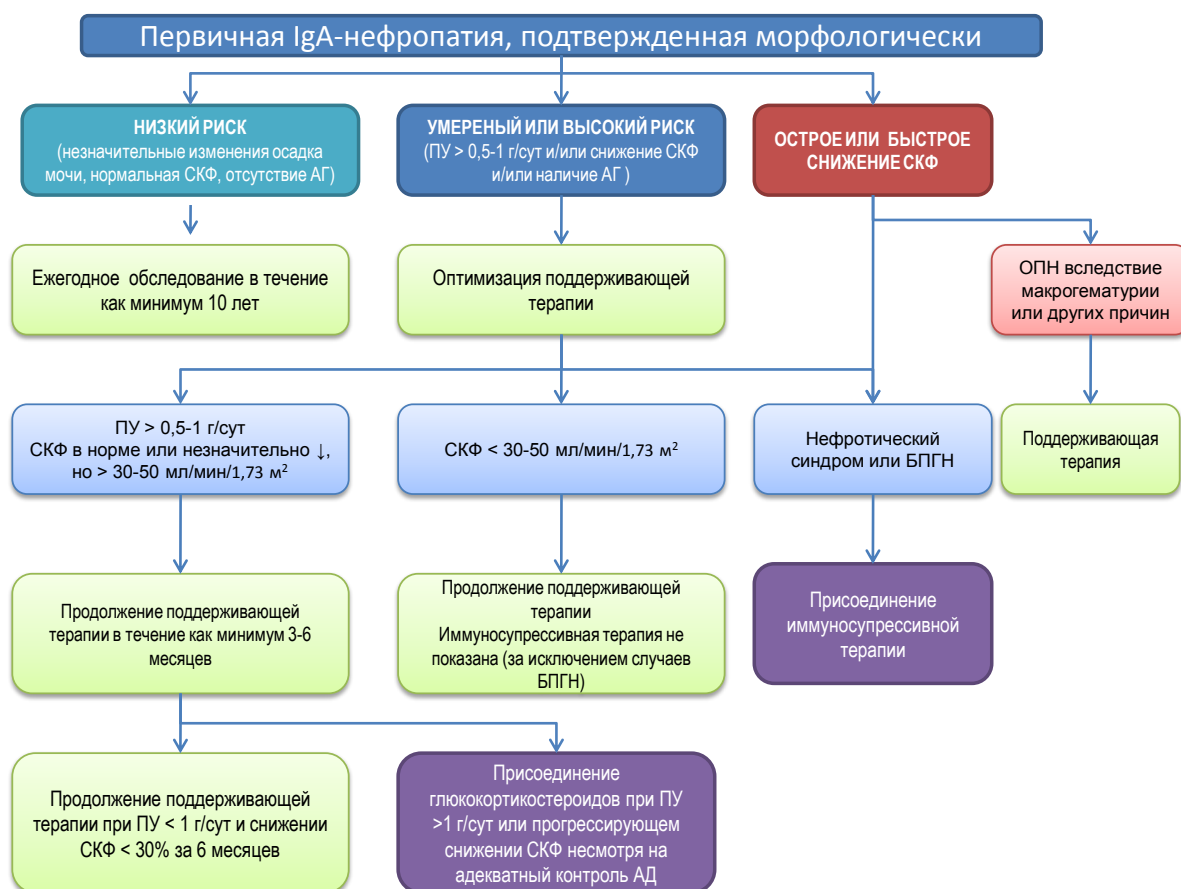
Первичная IgA-нефропатия, подтвержденная морфологически

НИЗКИЙ РИСК
(незначительные изменения осадка мочи, нормальная СКФ, отсутствие АГ)

УМЕРЕНЫЙ ИЛИ ВЫСОКИЙ РИСК
(ПУ > 0,5-1 г/сут и/или снижение СКФ и/или наличие АГ )

ОСТРОЕ ИЛИ БЫСТРОЕ СНИЖЕНИЕ СКФ

Ежегодное обследование в течение как минимум 10 лет

Оптимизация поддерживающей терапии

ОПН вследствие макрогематурии или других причин

ПУ > 0,5-1 г/сут
СКФ в норме или незначительно ↓, но > 30-50 мл/мин/1,73 м$^2$

СКФ < 30-50 мл/мин/1,73 м$^2$

Нефротический синдром или БПГН

Поддерживающая терапия

Продолжение поддерживающей терапии в течение как минимум 3-6 месяцев

Продолжение поддерживающей терапии
Иммуносупрессивная терапия не показана (за исключением случаев БПГН)

Присоединение иммуносупрессивной терапии

Продолжение поддерживающей терапии при ПУ < 1 г/сут и снижении СКФ < 30% за 6 месяцев

Присоединение глюкокортикостероидов при ПУ >1 г/сут или прогрессирующем снижении СКФ несмотря на адекватный контроль АД